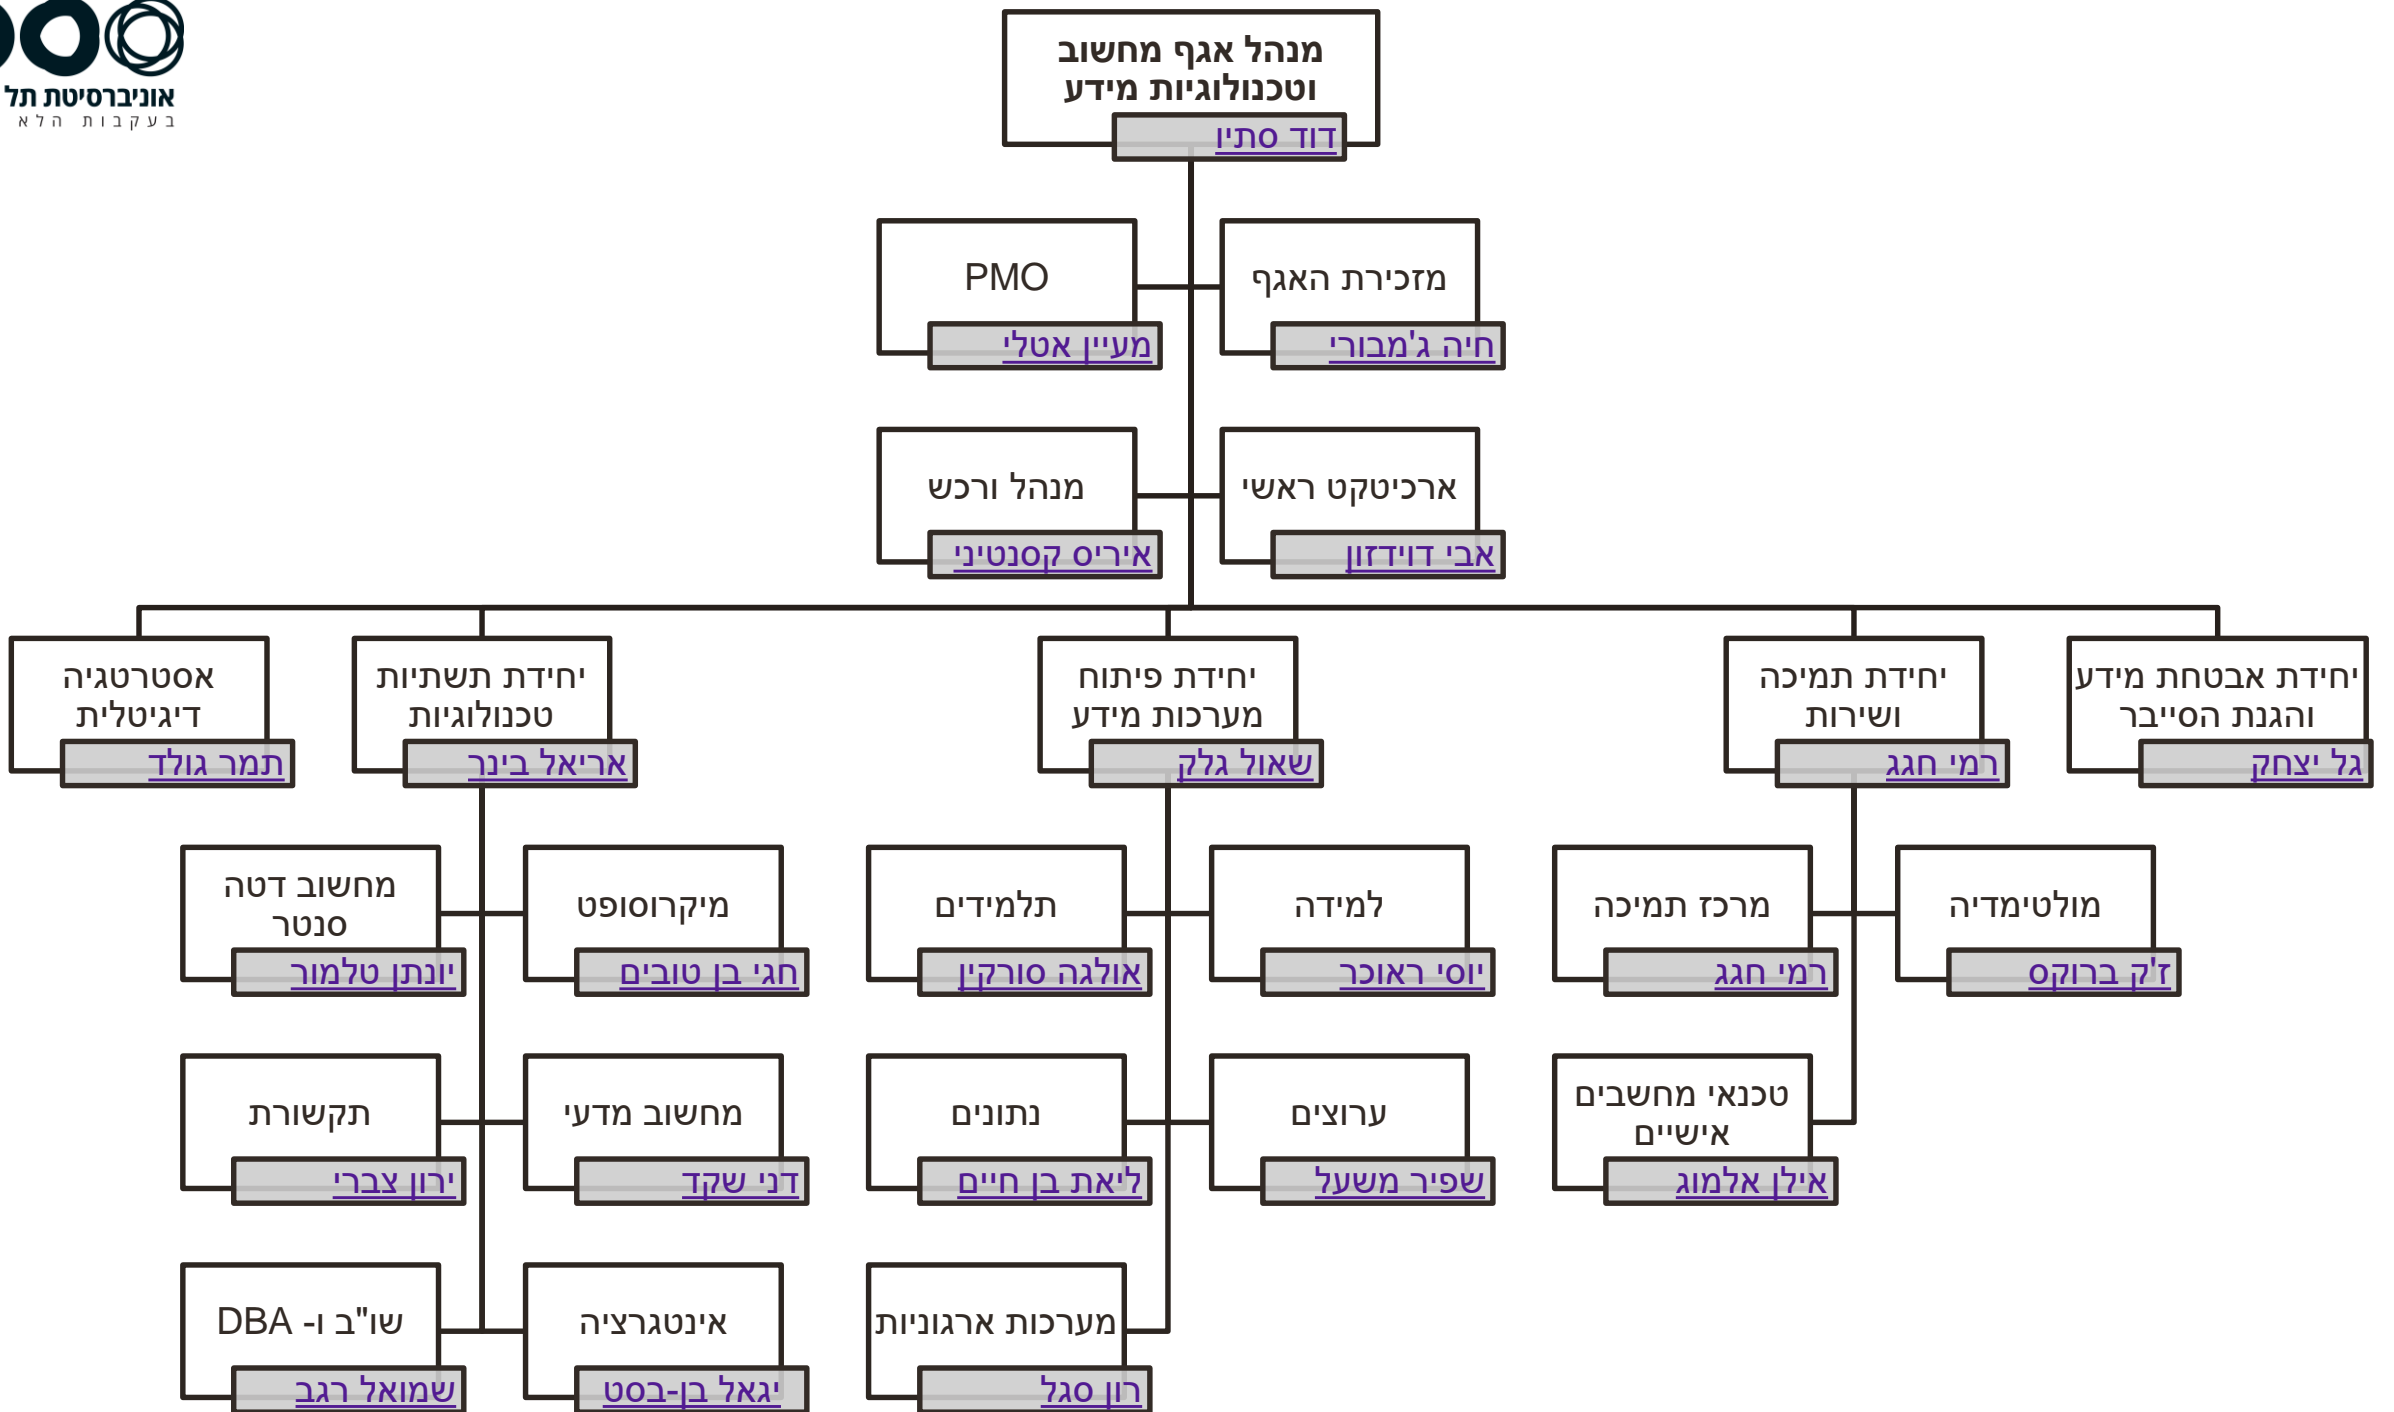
אוניברסיטת תל
בעקבות הלא

מנהל אגף מחשוב וטכנולוגיות מידע
דוד סתיו

PMO
מעיין אטלי

מזכירת האגף
חיה ג'מבורי

מנהל ורכש
איריס קסנטיני

ארכיטקט ראשי
אבי דוידזון

אסטרטגיה דיגיטלית
תמר גולד

יחידת תשתיות טכנולוגיות
אריאל בינר

יחידת פיתוח מערכות מידע
שאול גלק

יחידת תמיכה ושירות
רמי חגג

יחידת אבטחת מידע והגנת הסייבר
גל יצחק

מחשוב דטה סנטר
יונתן טלמור

מיקרוסופט
חגי בן טובים

תלמידים
אולגה סורקין

למידה
יוסי ראוכר

מרכז תמיכה
רמי חגג

מולטימדיה
ז'ק ברוקס

תקשורת
ירון צברי

מחשוב מדעי
דני שקד

נתונים
ליאת בן חיים

ערוצים
שפיר משעל

טכנאי מחשבים אישיים
אילן אלמוג

שו"ב ו- DBA
שמואל רגב

אינטגרציה
יגאל בן-בסט

מערכות ארגוניות
רון סגל